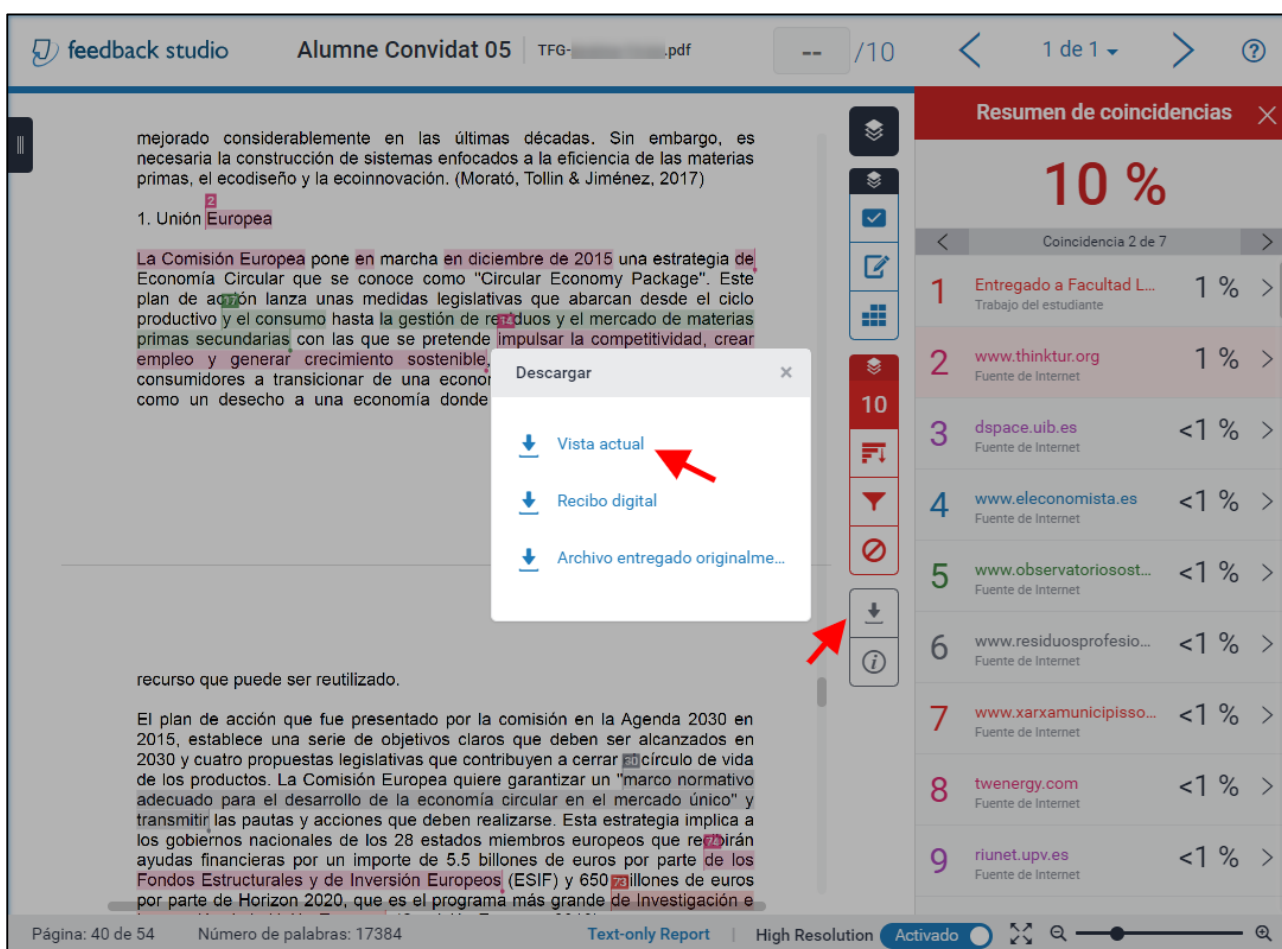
feedback studio Alumne Convidat 05 TFG-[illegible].pdf -- /10 1 de 1 ?

mejorado considerablemente en las últimas décadas. Sin embargo, es necesaria la construcción de sistemas enfocados a la eficiencia de las materias primas, el ecodiseño y la ecoinnovación. (Morató, Tollin & Jiménez, 2017)

1. Unión Europea

La Comisión Europea pone en marcha en diciembre de 2015 una estrategia de Economía Circular que se conoce como "Circular Economy Package". Este plan de acción lanza unas medidas legislativas que abarcan desde el ciclo productivo y el consumo hasta la gestión de residuos y el mercado de materias primas secundarias con las que se pretende impulsar la competitividad, crear empleo y generar crecimiento sostenible. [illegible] consumidores a transicionar de una econom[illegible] como un desecho a una economía donde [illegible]

Descargar ×

Vista actual

Recibo digital

Archivo entregado originalme...

recurso que puede ser reutilizado.

El plan de acción que fue presentado por la comisión en la Agenda 2030 en 2015, establece una serie de objetivos claros que deben ser alcanzados en 2030 y cuatro propuestas legislativas que contribuyen a cerrar el círculo de vida de los productos. La Comisión Europea quiere garantizar un "marco normativo adecuado para el desarrollo de la economía circular en el mercado único" y transmitir las pautas y acciones que deben realizarse. Esta estrategia implica a los gobiernos nacionales de los 28 estados miembros europeos que recibirán ayudas financieras por un importe de 5.5 billones de euros por parte de los Fondos Estructurales y de Inversión Europeos (ESIF) y 650 millones de euros por parte de Horizon 2020, que es el programa más grande de Investigación e

10

Resumen de coincidencias ×

10 %

Coincidencia 2 de 7

1 Entregado a Facultad L... Trabajo del estudiante 1 %
2 www.thinktur.org Fuente de Internet 1 %
3 dspace.uib.es Fuente de Internet <1 %
4 www.eleconomista.es Fuente de Internet <1 %
5 www.observatoriosost... Fuente de Internet <1 %
6 www.residuosprofesio... Fuente de Internet <1 %
7 www.xarxamunicipisso... Fuente de Internet <1 %
8 twenergy.com Fuente de Internet <1 %
9 riunet.upv.es Fuente de Internet <1 %

Página: 40 de 54 Número de palabras: 17384 Text-only Report | High Resolution Activado